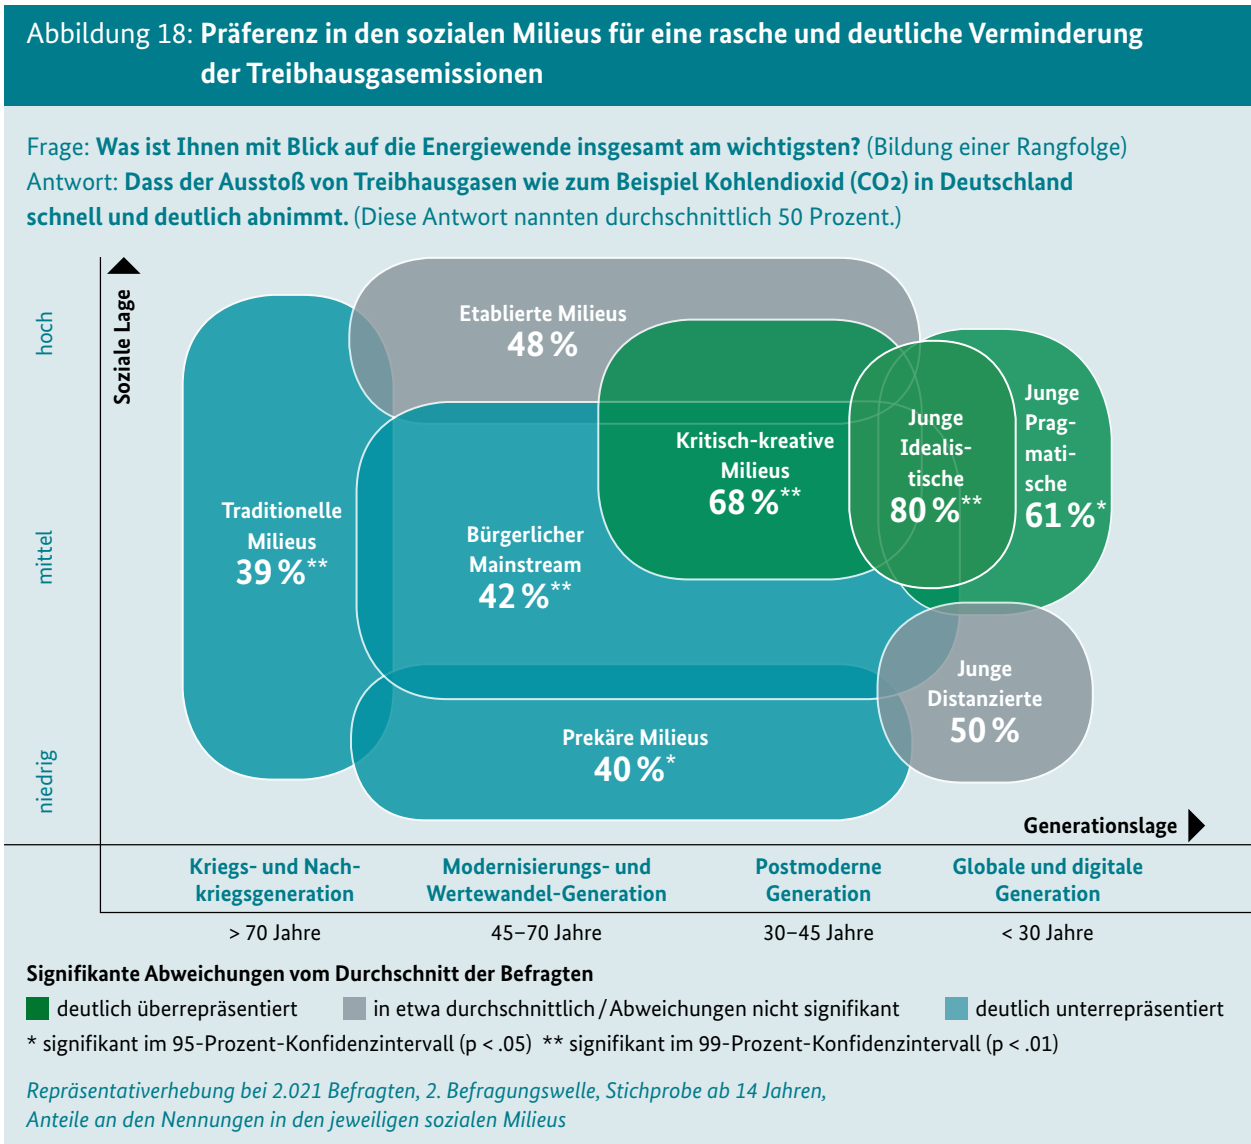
Abbildung 18: **Präferenz in den sozialen Milieus für eine rasche und deutliche Verminderung der Treibhausgasemissionen**

Frage: **Was ist Ihnen mit Blick auf die Energiewende insgesamt am wichtigsten?** (Bildung einer Rangfolge)
Antwort: **Dass der Ausstoß von Treibhausgasen wie zum Beispiel Kohlendioxid ($CO_2$) in Deutschland schnell und deutlich abnimmt.** (Diese Antwort nannten durchschnittlich 50 Prozent.)

Soziale Lage

hoch

mittel

niedrig

Etablierte Milieus
48 %

Traditionelle Milieus
39 %**

Bürgerlicher Mainstream
42 %**

Kritisch-kreative Milieus
68 %**

Junge Idealistische
80 %**

Junge Pragmatische
61 %*

Junge Distanzierte
50 %

Prekäre Milieus
40 %*

Generationslage

| Kriegs- und Nachkriegsgeneration | Modernisierungs- und Wertewandel-Generation | Postmoderne Generation | Globale und digitale Generation |
|---|---|---|---|
| > 70 Jahre | 45–70 Jahre | 30–45 Jahre | < 30 Jahre |

Signifikante Abweichungen vom Durchschnitt der Befragten
deutlich überrepräsentiert
in etwa durchschnittlich / Abweichungen nicht signifikant
deutlich unterrepräsentiert
* signifikant im 95-Prozent-Konfidenzintervall (p < .05) ** signifikant im 99-Prozent-Konfidenzintervall (p < .01)

Repräsentativerhebung bei 2.021 Befragten, 2. Befragungswelle, Stichprobe ab 14 Jahren, Anteile an den Nennungen in den jeweiligen sozialen Milieus